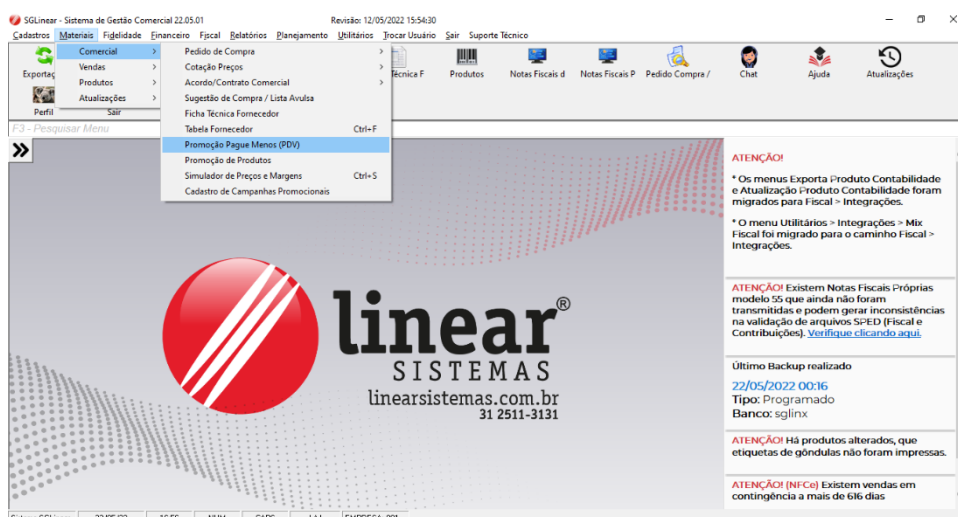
SGLinear - Sistema de Gestão Comercial 22.05.01
Revisão: 12/05/2022 15:54:30

Cadastros Materiais Fidelidade Financeiro Fiscal Relatórios Planejamento Utilitários Trocar Usuário Sair Suporte Técnico

Comercial
Vendas
Produtos
Atualizações

Pedido de Compra
Cotação Preços
Acordo/Contrato Comercial
Sugestão de Compra / Lista Avulsa
Ficha Técnica Fornecedor
Tabela Fornecedor Ctrl+F
Promoção Pague Menos (PDV)
Promoção de Produtos
Simulador de Preços e Margens Ctrl+S
Cadastro de Campanhas Promocionais

Exportaç
Perfil
Sair
Técnica F
Produtos
Notas Fiscais d
Notas Fiscais P
Pedido Compra /
Chat
Ajuda
Atualizações

F3 - Pesquisar Menu

linear®
SISTEMAS
linearsistemas.com.br
31 2511-3131

ATENÇÃO!

* Os menus Exporta Produto Contabilidade e Atualização Produto Contabilidade foram migrados para Fiscal > Integrações.

* O menu Utilitários > Integrações > Mix Fiscal foi migrado para o caminho Fiscal > Integrações.

ATENÇÃO! Existem Notas Fiscais Próprias modelo 55 que ainda não foram transmitidas e podem gerar inconsistências na validação de arquivos SPED (Fiscal e Contribuições). Verifique clicando aqui.

Último Backup realizado
22/05/2022 00:16
Tipo: Programado
Banco: sglinx

ATENÇÃO! Há produtos alterados, que etiquetas de gôndulas não foram impressas.

ATENÇÃO! (NFCe) Existem vendas em contingência a mais de 616 dias

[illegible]